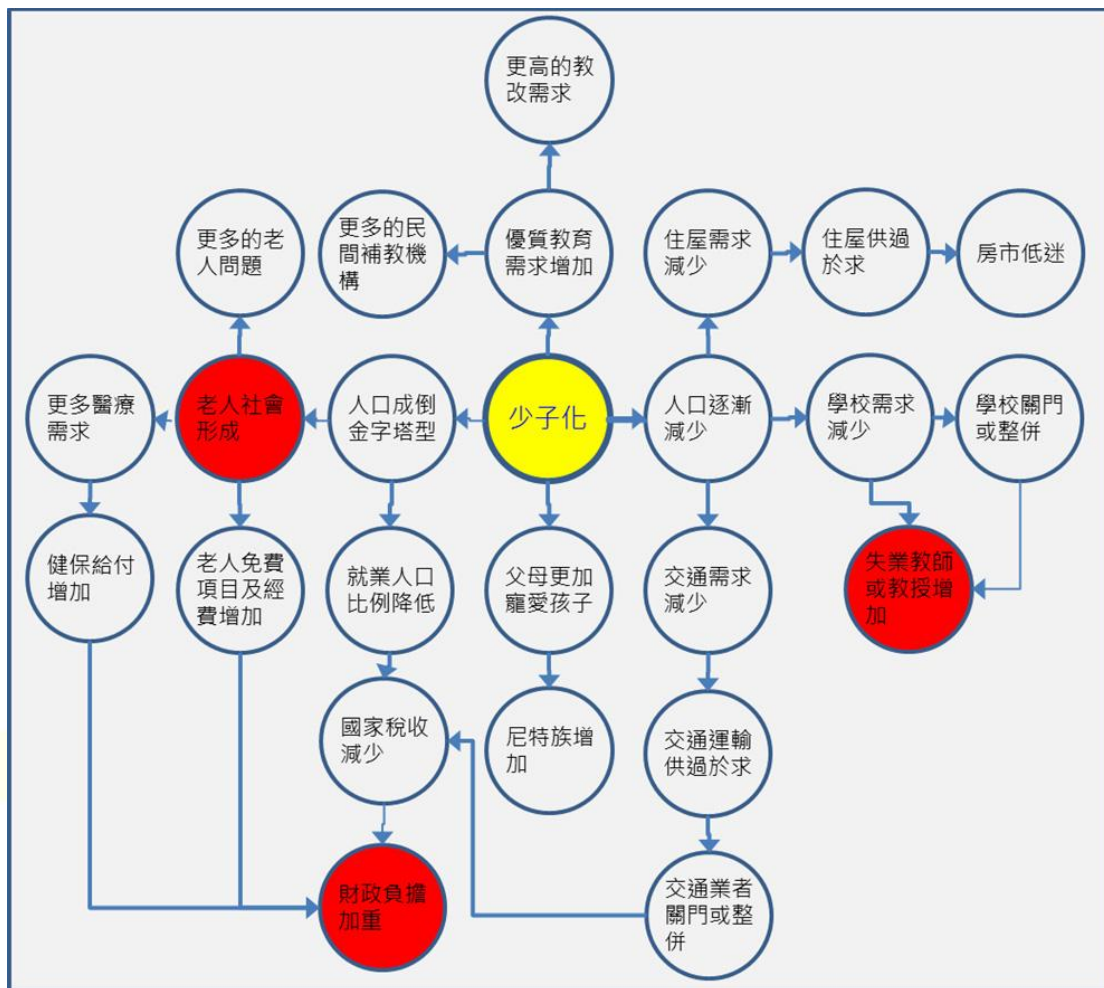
更高的教改需求

更多的老人問題

更多的民間補教機構

優質教育需求增加

住屋需求減少

住屋供過於求

房市低迷

更多醫療需求

老人社會形成

人口成倒金字塔型

少子化

人口逐漸減少

學校需求減少

學校關門或整併

健保給付增加

老人免費項目及經費增加

就業人口比例降低

父母更加寵愛孩子

交通需求減少

失業教師或教授增加

國家稅收減少

尼特族增加

交通運輸供過於求

財政負擔加重

交通業者關門或整併